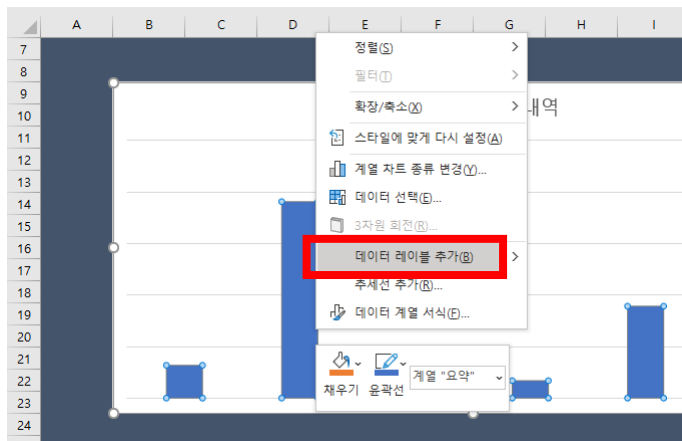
A B C D E F G H I

7
8
9
10
11
12
13
14
15
16
17
18
19
20
21
22
23
24

내역

정렬(S)
필터(T)
확장/축소(X)
스타일에 맞게 다시 설정(A)
계열 차트 종류 변경(Y)...
데이터 선택(E)...
3차원 회전(R)...
데이터 레이블 추가(B)
추세선 추가(R)...
데이터 계열 서식(F)...

채우기
윤곽선
계열 "요약"